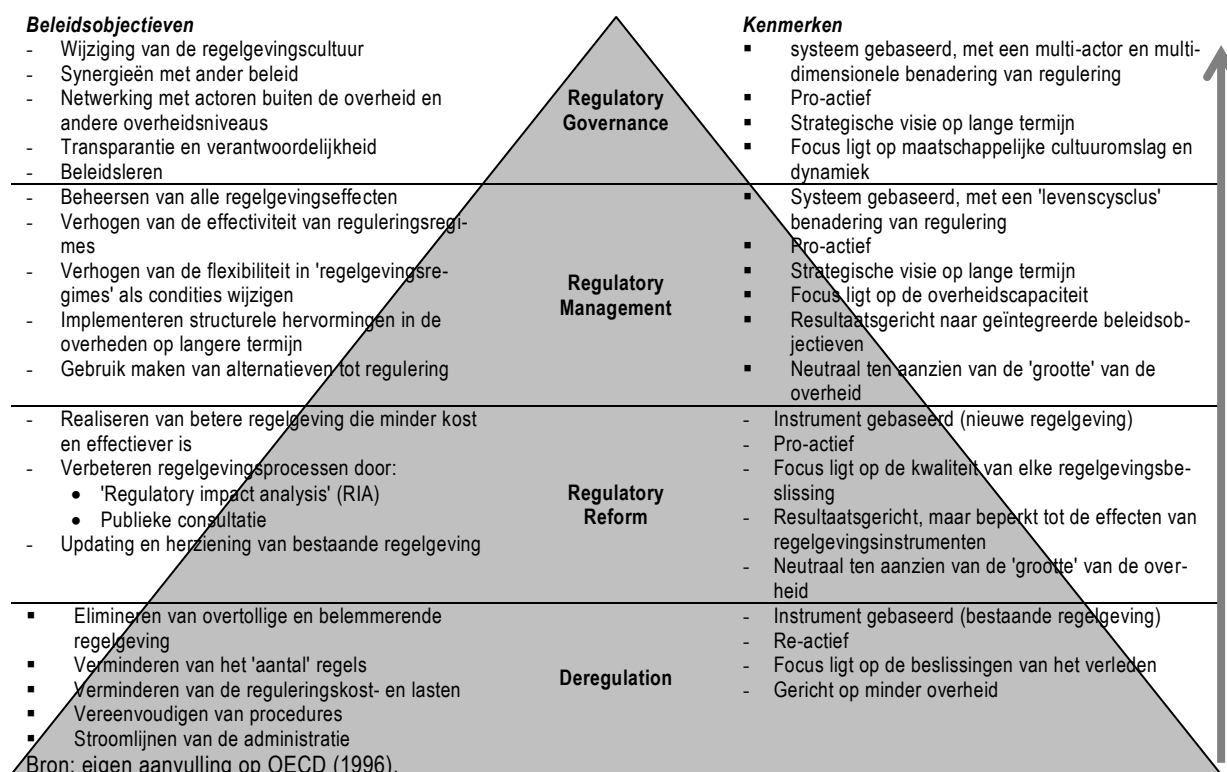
*Beleidsobjectieven*
- Wijziging van de regelgevingscultuur
- Synergieën met ander beleid
- Netwerking met actoren buiten de overheid en andere overheidsniveaus
- Transparantie en verantwoordelijkheid
- Beleidsleren

**Regulatory Governance**

*Kenmerken*
▪ systeem gebaseerd, met een multi-actor en multidimensionele benadering van regulering
▪ Pro-actief
▪ Strategische visie op lange termijn
▪ Focus ligt op maatschappelijke cultuuromslag en dynamiek

- Beheersen van alle regelgevingseffecten
- Verhogen van de effectiviteit van reguleringsregimes
- Verhogen van de flexibiliteit in 'regelgevingsregimes' als condities wijzigen
- Implementeren structurele hervormingen in de overheden op langere termijn
- Gebruik maken van alternatieven tot regulering

**Regulatory Management**

▪ Systeem gebaseerd, met een 'levenscysclus' benadering van regulering
▪ Pro-actief
▪ Strategische visie op lange termijn
▪ Focus ligt op de overheidscapaciteit
▪ Resultaatsgericht naar geïntegreerde beleidsobjectieven
▪ Neutraal ten aanzien van de 'grootte' van de overheid

- Realiseren van betere regelgeving die minder kost en effectiever is
- Verbeteren regelgevingsprocessen door:
  • 'Regulatory impact analysis' (RIA)
  • Publieke consultatie
- Updating en herziening van bestaande regelgeving

**Regulatory Reform**

- Instrument gebaseerd (nieuwe regelgeving)
- Pro-actief
- Focus ligt op de kwaliteit van elke regelgevingsbeslissing
- Resultaatsgericht, maar beperkt tot de effecten van regelgevingsinstrumenten
- Neutraal ten aanzien van de 'grootte' van de overheid

▪ Elimineren van overtollige en belemmerende regelgeving
▪ Verminderen van het 'aantal' regels
▪ Verminderen van de reguleringskost- en lasten
▪ Vereenvoudigen van procedures
▪ Stroomlijnen van de administratie

**Deregulation**

- Instrument gebaseerd (bestaande regelgeving)
- Re-actief
- Focus ligt op de beslissingen van het verleden
- Gericht op minder overheid

Bron: eigen aanvulling op OECD (1996).